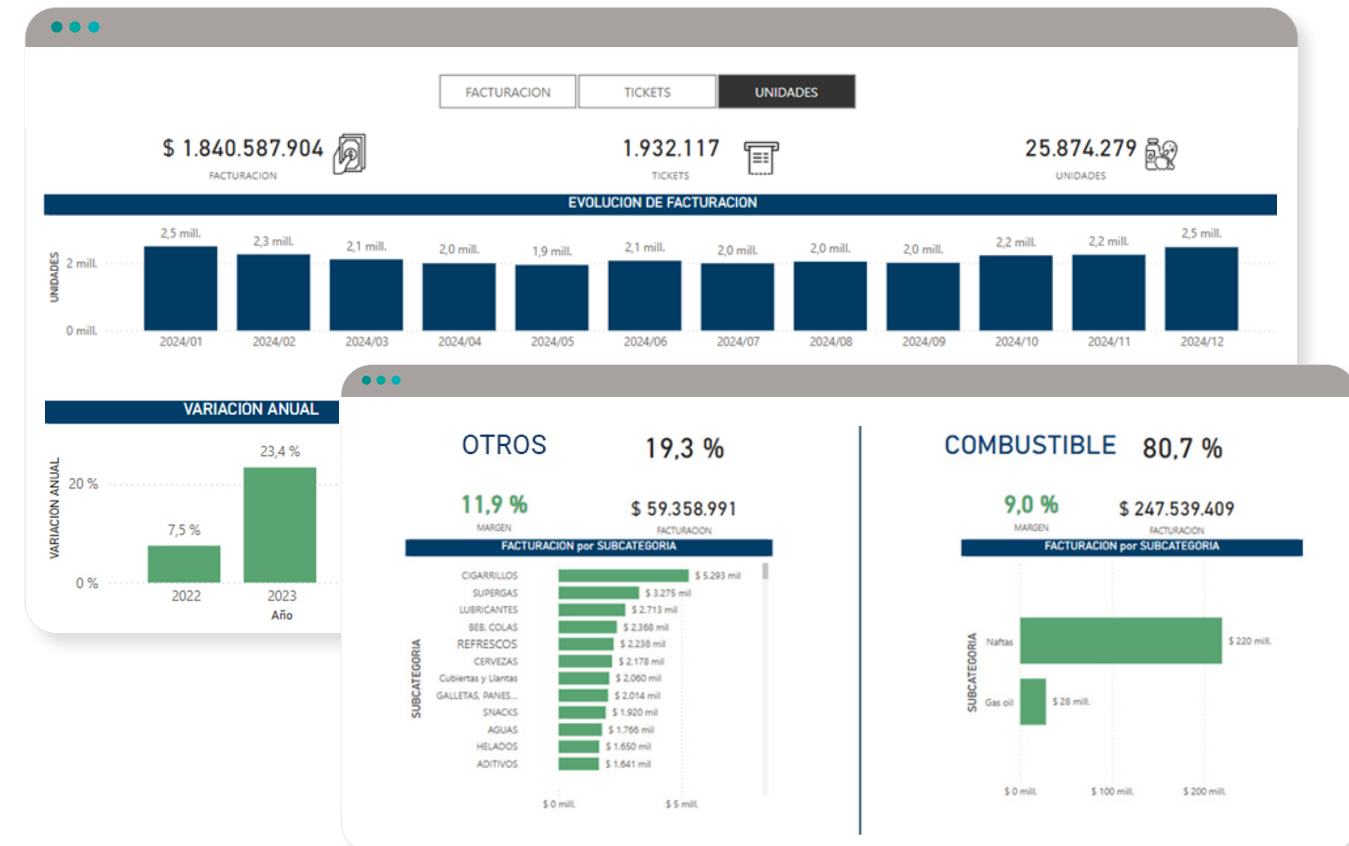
FACTURACION TICKETS UNIDADES

$ 1.840.587.904
FACTURACION

1.932.117
TICKETS

25.874.279
UNIDADES

EVOLUCION DE FACTURACION

UNIDADES
2 mill.
0 mill.

| 2024/01 | 2024/02 | 2024/03 | 2024/04 | 2024/05 | 2024/06 | 2024/07 | 2024/08 | 2024/09 | 2024/10 | 2024/11 | 2024/12 |
|---|---|---|---|---|---|---|---|---|---|---|---|
| 2,5 mill. | 2,3 mill. | 2,1 mill. | 2,0 mill. | 1,9 mill. | 2,1 mill. | 2,0 mill. | 2,0 mill. | 2,0 mill. | 2,2 mill. | 2,2 mill. | 2,5 mill. |

VARIACION ANUAL

VARIACION ANUAL
20 %
0 %
7,5 %
23,4 %
2022
2023
Año

OTROS 19,3 %

11,9 %
MARGEN

$ 59.358.991
FACTURACION

FACTURACION por SUBCATEGORIA

SUBCATEGORIA

| Subcategoría | Facturación |
|---|---|
| CIGARRILLOS | $ 5.293 mil |
| SUPERGAS | $ 3.275 mil |
| LUBRICANTES | $ 2.713 mil |
| BEB. COLAS | $ 2.368 mil |
| REFRESCOS | $ 2.238 mil |
| CERVEZAS | $ 2.178 mil |
| Cubiertas y Llantas | $ 2.060 mil |
| GALLETAS, PANES... | $ 2.014 mil |
| SNACKS | $ 1.920 mil |
| AGUAS | $ 1.766 mil |
| HELADOS | $ 1.650 mil |
| ADITIVOS | $ 1.641 mil |

$ 0 mill.
$ 5 mill.

COMBUSTIBLE 80,7 %

9,0 %
MARGEN

$ 247.539.409
FACTURACION

FACTURACION por SUBCATEGORIA

SUBCATEGORIA

| Subcategoría | Facturación |
|---|---|
| Naftas | $ 220 mill. |
| Gas oil | $ 28 mill. |

$ 0 mill.
$ 100 mill.
$ 200 mill.